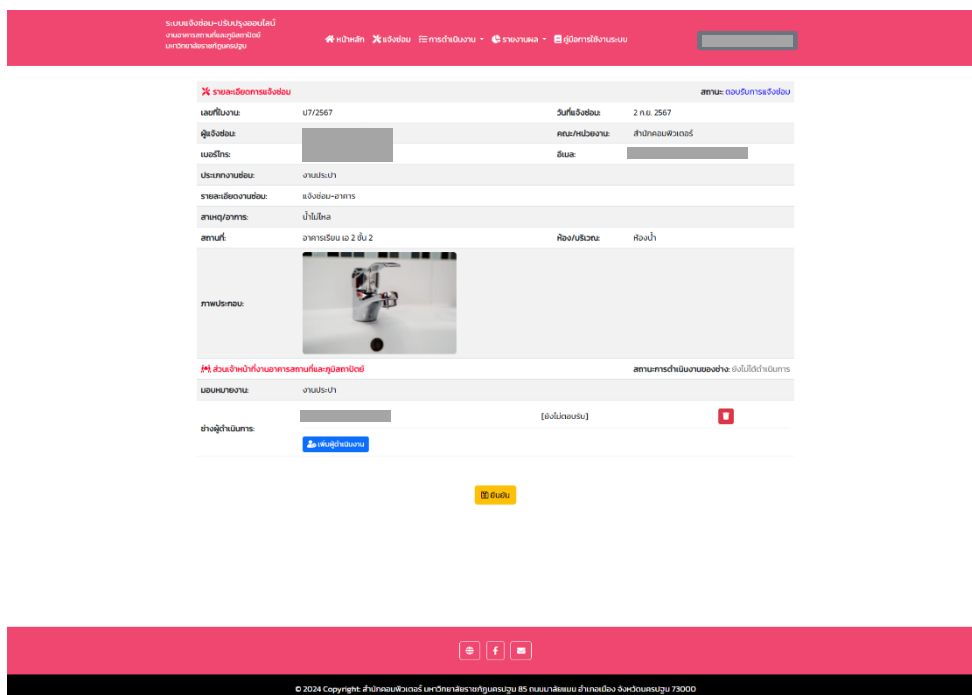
ระบบแจ้งซ่อม-ปรับปรุงออนไลน์
งานอาคารสถานที่และภูมิสถาปัตย์
มหาวิทยาลัยราชภัฏนครปฐม

หน้าหลัก แจ้งซ่อม การดำเนินงาน รายงานผล คู่มือการใช้งานระบบ

รายละเอียดการแจ้งซ่อม
สถานะ: ตอบรับการแจ้งซ่อม

| | | | |
|---|---|---|---|
| เลขที่ใบงาน: | ป7/2567 | วันที่แจ้งซ่อม: | 2 ก.ย. 2567 |
| ผู้แจ้งซ่อม: | | คณะ/หน่วยงาน: | สำนักคอมพิวเตอร์ |
| เบอร์โทร: | | อีเมล: | |
| ประเภทงานซ่อม: | งานประปา | | |
| รายละเอียดงานซ่อม: | แจ้งซ่อม-อาคาร | | |
| สาเหตุ/อาการ: | น้ำไม่ไหล | | |
| สถานที่: | อาคารเรียน เอ 2 ชั้น 2 | ห้อง/บริเวณ: | ห้องน้ำ |
| ภาพประกอบ: | | | |

ส่วนเจ้าหน้าที่งานอาคารสถานที่และภูมิสถาปัตย์
สถานะการดำเนินงานของช่าง: ยังไม่ได้ดำเนินการ

มอบหมายงาน: งานประปา
ช่างผู้ดำเนินการ: [ยังไม่ตอบรับ]
เพิ่มผู้ดำเนินงาน

ยืนยัน

© 2024 Copyright: สำนักคอมพิวเตอร์ มหาวิทยาลัยราชภัฏนครปฐม 85 ถนนมาลัยแมน อำเภอเมือง จังหวัดนครปฐม 73000